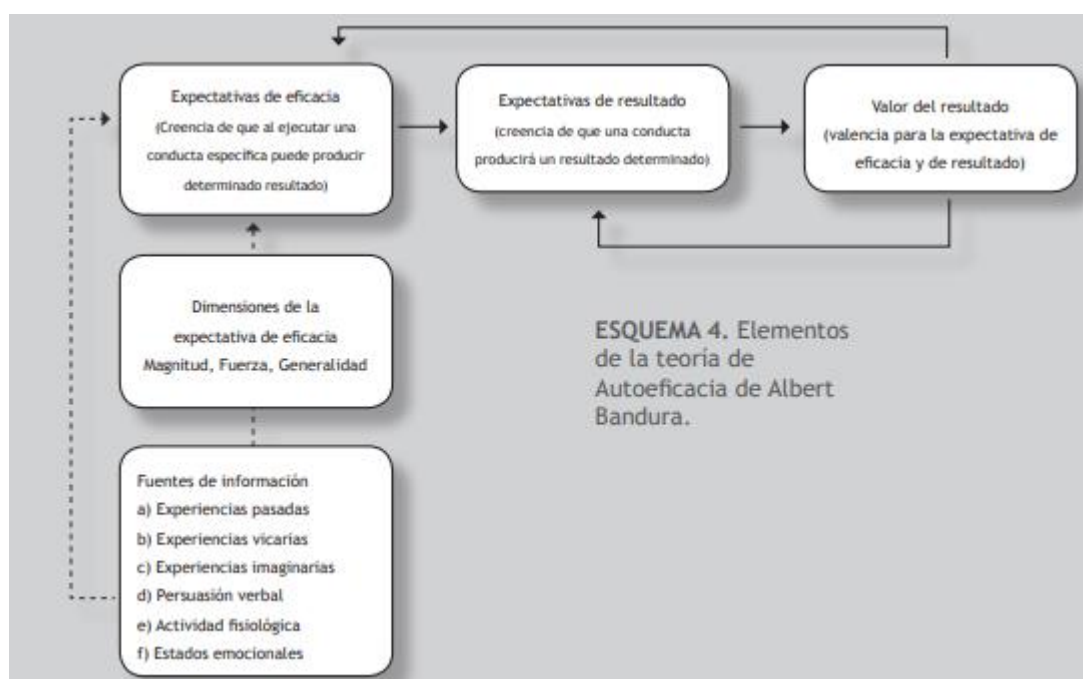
Expectativas de eficacia
(Creencia de que al ejecutar una conducta especifica puede producir determinado resultado)

Expectativas de resultado
(creencia de que una conducta producirá un resultado determinado)

Valor del resultado
(valencia para la expectativa de eficacia y de resultado)

Dimensiones de la expectativa de eficacia
Magnitud, Fuerza, Generalidad

ESQUEMA 4. Elementos de la teoría de Autoeficacia de Albert Bandura.

Fuentes de información
a) Experiencias pasadas
b) Experiencias vicarias
c) Experiencias imaginarias
d) Persuasión verbal
e) Actividad fisiológica
f) Estados emocionales